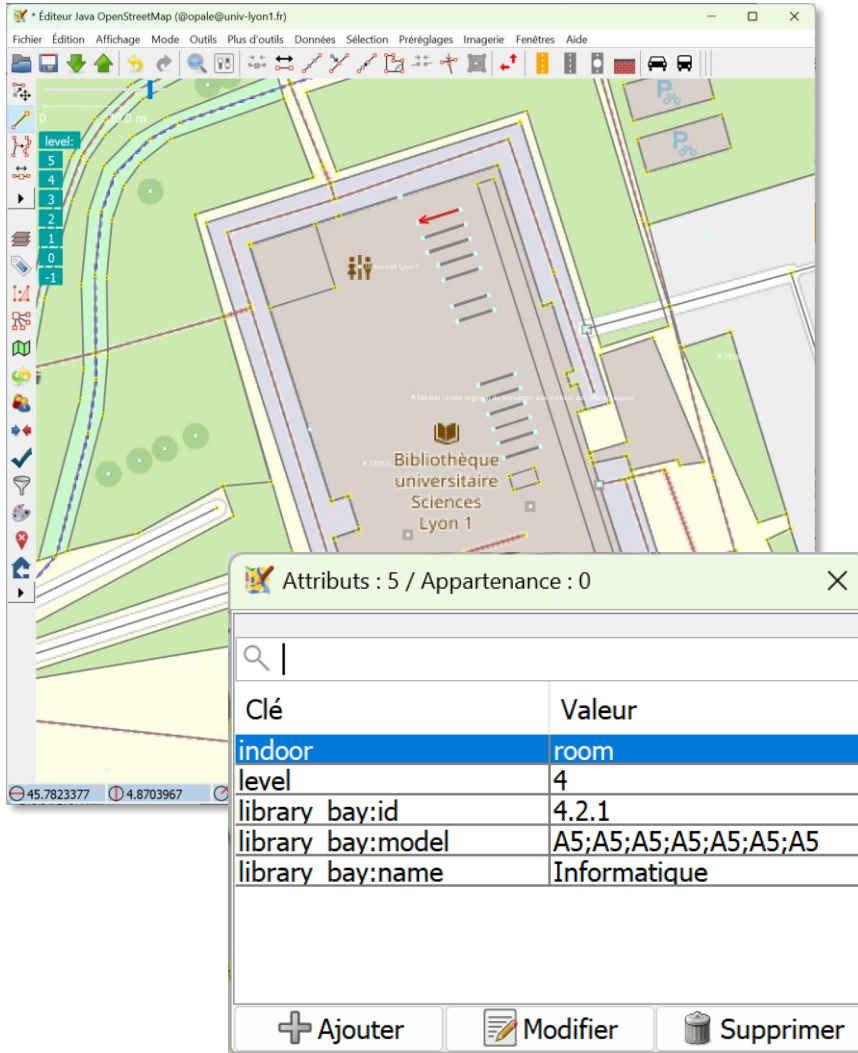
* Éditeur Java OpenStreetMap (@opale@univ-lyon1.fr)

Fichier Édition Affichage Mode Outils Plus d'outils Données Sélection Préréglages Imagerie Fenêtres Aide

0 10.0 m

level:
5
4
3
2
1
0
-1

Bibliothèque universitaire Sciences Lyon 1

45.7823377 4.8703967

Attributs : 5 / Appartenance : 0

| Clé | Valeur |
|---|---|
| indoor | room |
| level | 4 |
| library_bay:id | 4.2.1 |
| library_bay:model | A5;A5;A5;A5;A5;A5;A5 |
| library_bay:name | Informatique |

Ajouter Modifier Supprimer